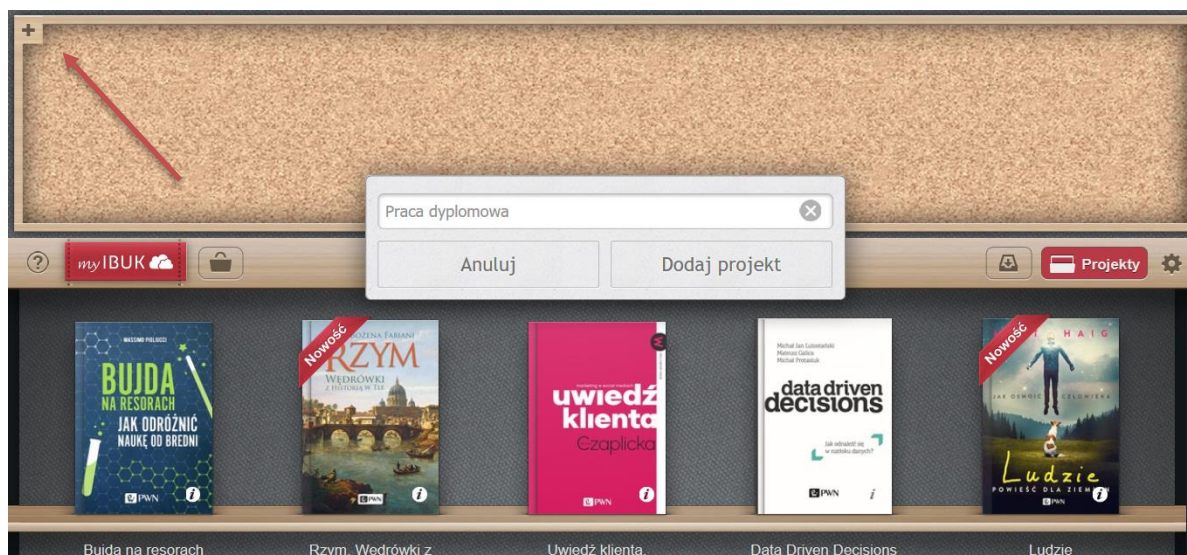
+

Praca dyplomowa

Anuluj

Dodaj projekt

?

myIBUK

Projekty

MASSIMO POLIDORO

BUJDA NA RESORACH

JAK ODRÓŻNIĆ NAUKĘ OD BREDNI

PWN

i

Nowość

BOŻENA FABIANI

RZYM

WĘDRÓWKI Z HISTORIĄ W TLE

PWN

i

marketing a social media

uwiedź klienta

Czaplicka

PWN

i

Michał Jan Lutostański
Mateusz Galica
Michał Prusaczyk

data driven decisions

Jak odnaleźć się w natłoku danych?

PWN

i

Nowość

HAIG

JAK OSWOIĆ CZŁOWIEKA

Ludzie

POWIEŚĆ DLA ZIEM

PWN

i

Bujda na resorach

Rzym. Wędrówki z

Uwiedź klienta.

Data Driven Decisions

Ludzie